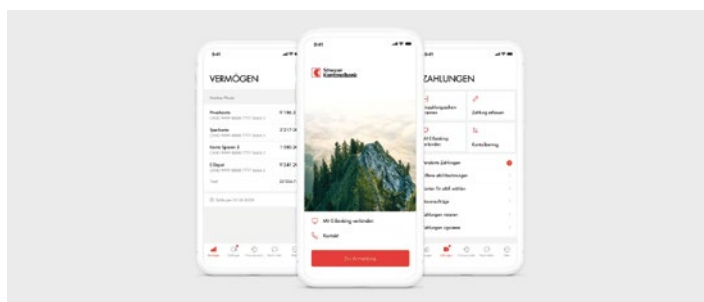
9:41

VERMÖGEN

Privatkonto

Sparkonto

Konto Sparen 3

E-Depot

Total

9:41

Schwyzer Kantonalbank

Mit E-Banking verbinden

Kontakt

Zur Anmeldung

9:41

ZAHLUNGEN

Zahlung erfassen

Kontoübertrag

Pendente Zahlungen

Offene eBill-Rechnungen

Daueraufträge

Zahlungen signieren